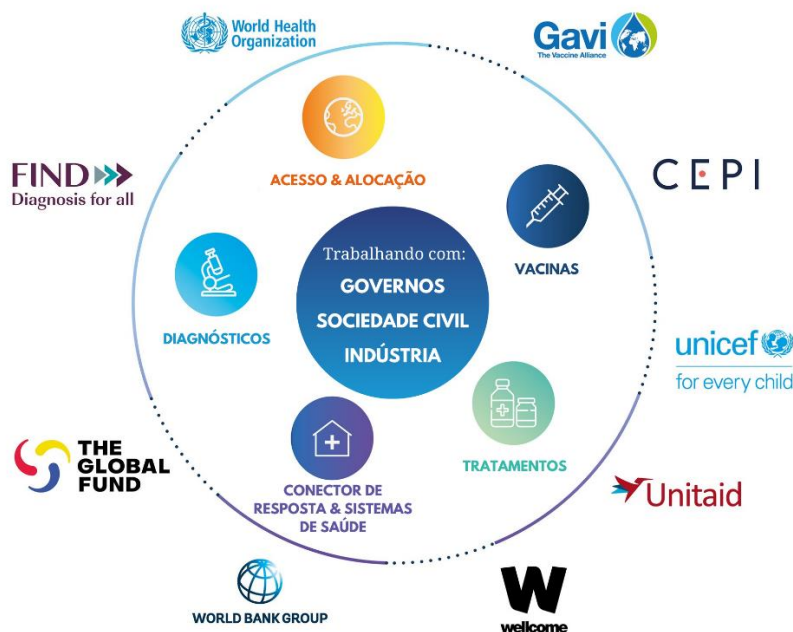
World Health Organization

Gavi
The Vaccine Alliance

FIND
Diagnosis for all

CEPI

ACESSO & ALOCAÇÃO

VACINAS

Trabalhando com:
GOVERNOS
SOCIEDADE CIVIL
INDÚSTRIA

DIAGNÓSTICOS

unicef
for every child

TRATAMENTOS

THE GLOBAL FUND

CONECTOR DE RESPOSTA & SISTEMAS DE SAÚDE

Unitaid

WORLD BANK GROUP

wellcome